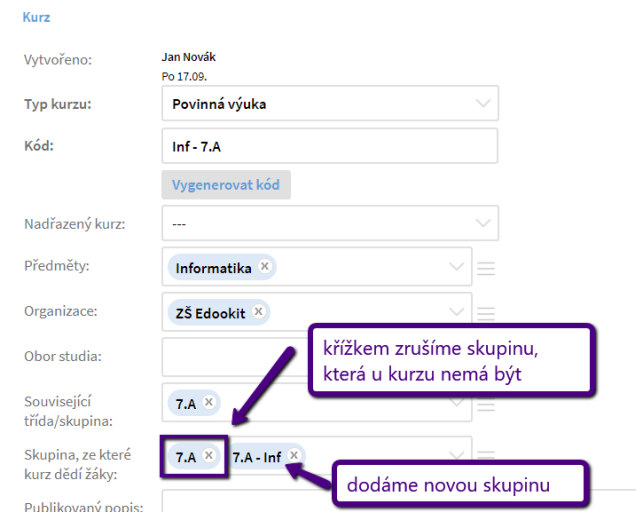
Kurz

Vytvořeno: Jan Novák
Po 17.09.

Typ kurzu: Povinná výuka

Kód: Inf - 7.A

Vygenerovat kód

Nadřazený kurz: ---

Předměty: Informatika ×

Organizace: ZŠ Edookit ×

Obor studia:

křížkem zrušíme skupinu, která u kurzu nemá být

Související třída/skupina: 7.A ×

Skupina, ze které kurz dědí žáky: 7.A × 7.A - Inf ×

dodáme novou skupinu

Publikovaný popis: